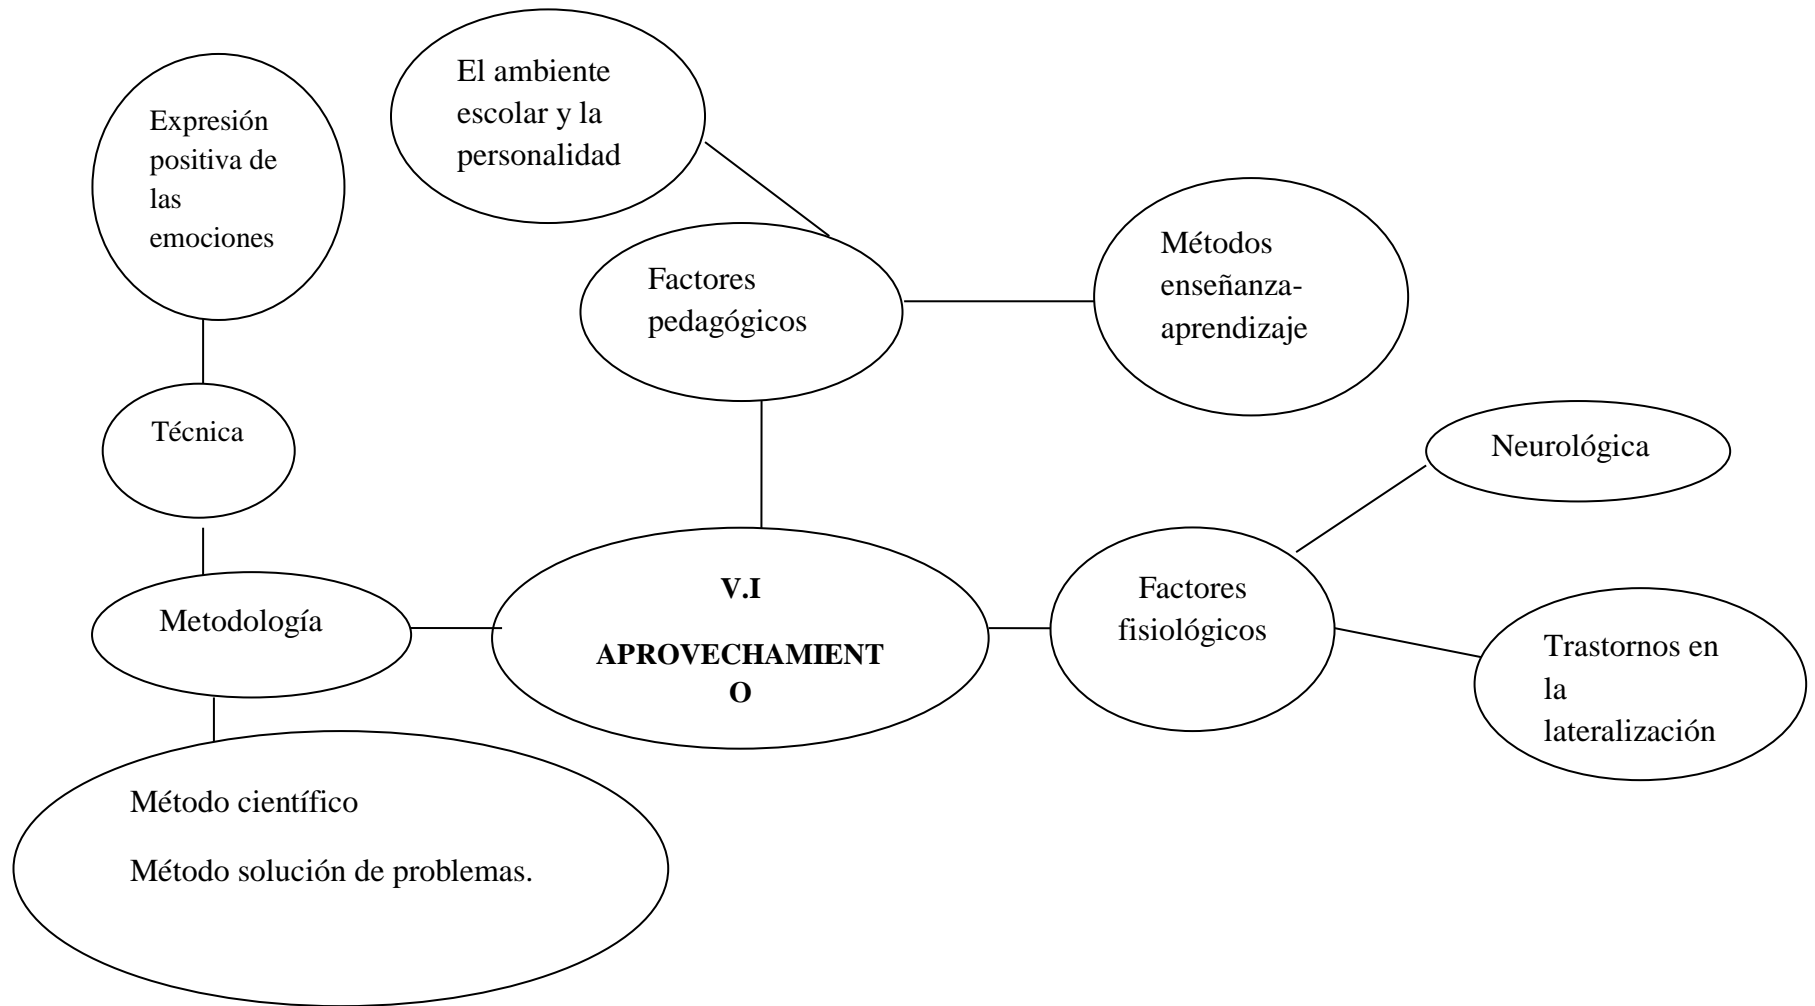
El ambiente escolar y la personalidad

Expresión positiva de las emociones

Métodos enseñanza-aprendizaje

Factores pedagógicos

Técnica

Neurológica

V.I

APROVECHAMIENTO

Metodología

Factores fisiológicos

Trastornos en la lateralización

Método científico

Método solución de problemas.